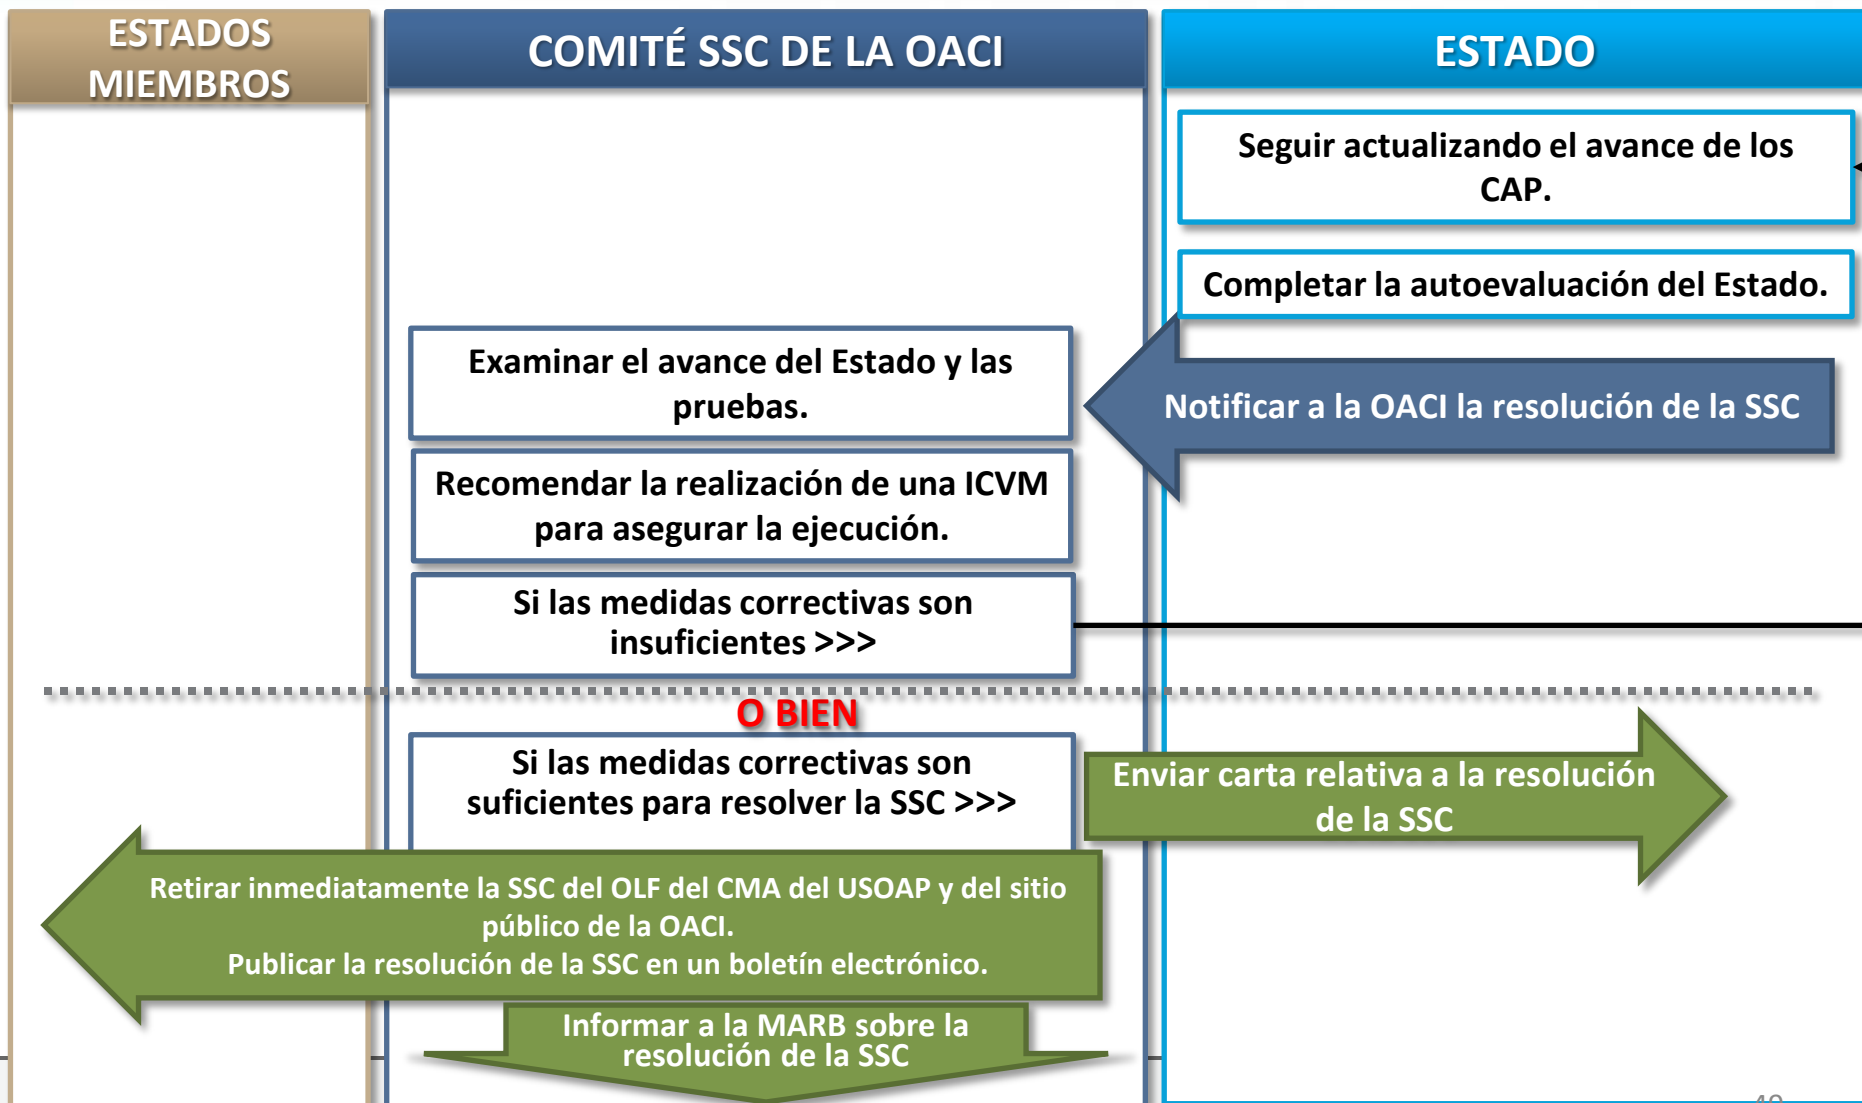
ESTADOS MIEMBROS

COMITÉ SSC DE LA OACI

ESTADO

Seguir actualizando el avance de los CAP.

Completar la autoevaluación del Estado.

Examinar el avance del Estado y las pruebas.

Notificar a la OACI la resolución de la SSC

Recomendar la realización de una ICVM para asegurar la ejecución.

Si las medidas correctivas son insuficientes >>>

O BIEN

Si las medidas correctivas son suficientes para resolver la SSC >>>

Enviar carta relativa a la resolución de la SSC

Retirar inmediatamente la SSC del OLF del CMA del USOAP y del sitio público de la OACI.
Publicar la resolución de la SSC en un boletín electrónico.

Informar a la MARB sobre la resolución de la SSC

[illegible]